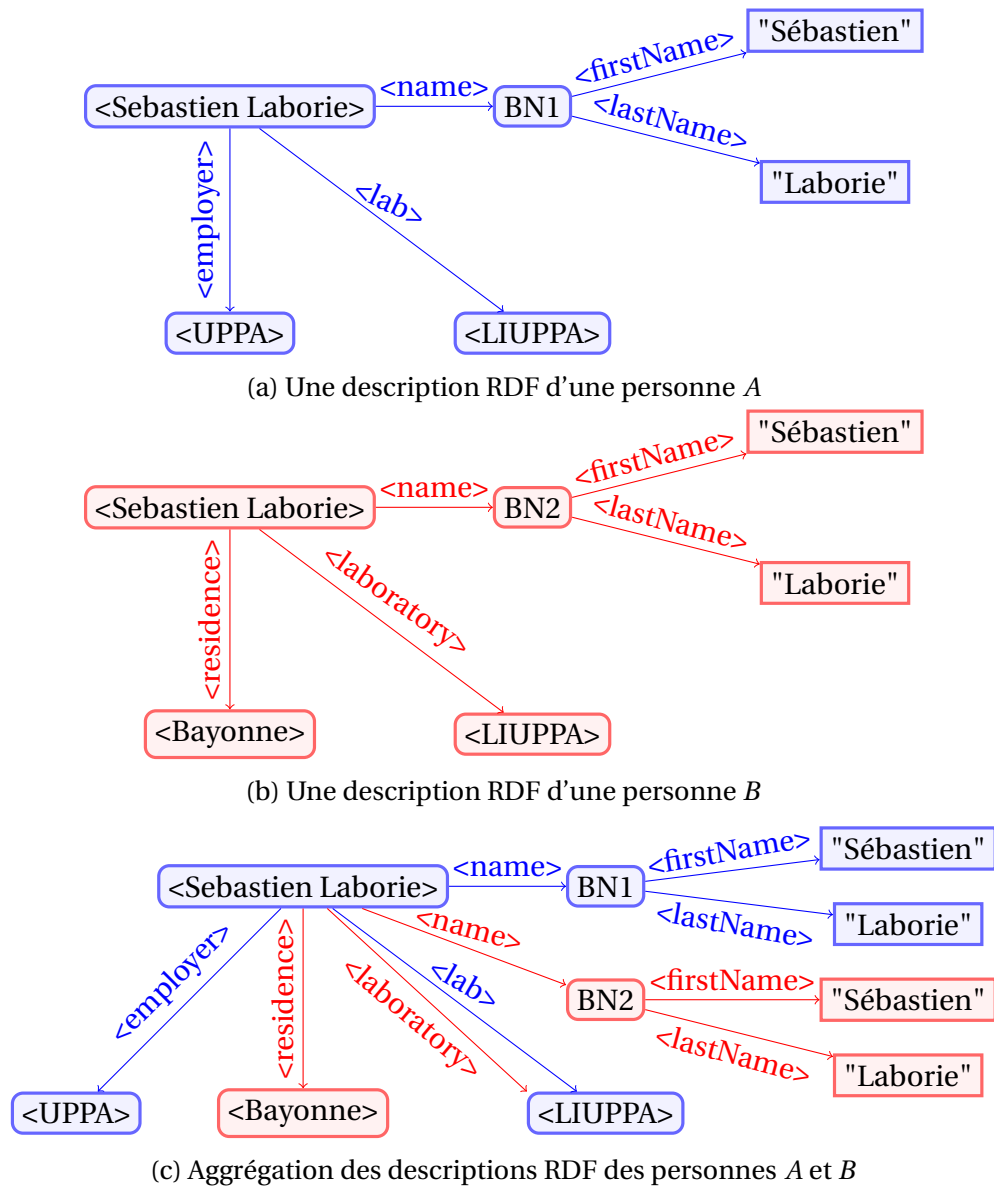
<Sebastien Laborie>
<name>
BN1
<firstName>
"Sébastien"
<lastName>
"Laborie"
<employer>
<lab>
<UPPA>
<LIUPPA>

(a) Une description RDF d'une personne $A$

<Sebastien Laborie>
<name>
BN2
<firstName>
"Sébastien"
<lastName>
"Laborie"
<residence>
<laboratory>
<Bayonne>
<LIUPPA>

(b) Une description RDF d'une personne $B$

<Sebastien Laborie>
<name>
BN1
<firstName>
"Sébastien"
<lastName>
"Laborie"
<name>
BN2
<firstName>
"Sébastien"
<lastName>
"Laborie"
<employer>
<residence>
<laboratory>
<lab>
<UPPA>
<Bayonne>
<LIUPPA>

(c) Aggrégation des descriptions RDF des personnes $A$ et $B$